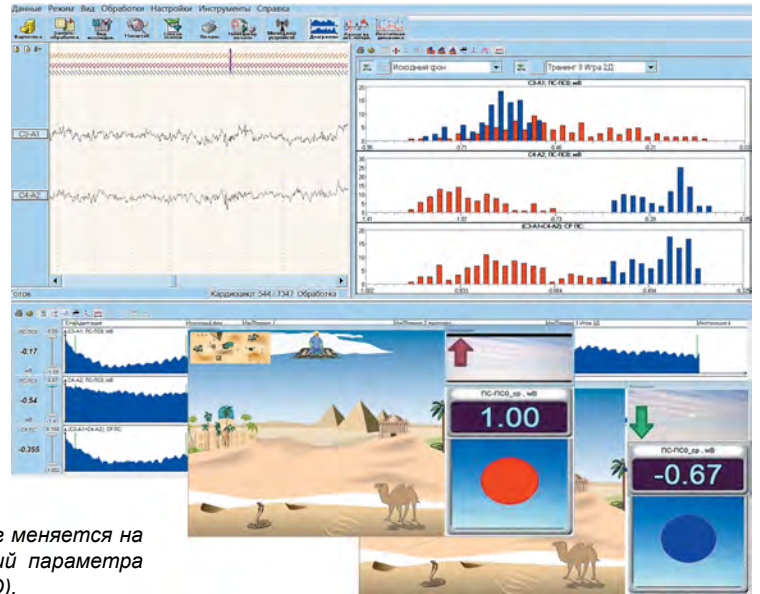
Данные Режим Вид Обработки Настройки Инструменты Справка

Картотека

Исходный фон

Тренинг 9 Игра 2Д

C3-A1: ПС-ПС0, мВ

C4-A2: ПС-ПС0, мВ

(C3-A1+C4-A2): СР ПС

C3-A1

C4-A2

Кардиоинт: 544 / 1347 Обработка

-0.17

-0.54

-0.355

ПС-ПС0_ср , мВ

1.00

ПС-ПС0_ср , мВ

-0.67

е меняется на
ий параметра
)).